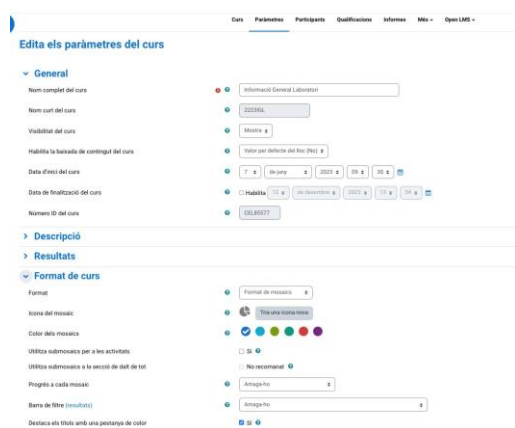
Curs Paràmetres Participants Qualificacions Informes Més Open LMS

Edita els paràmetres del curs

General

Nom complet del curs

Informació General Laboratori

Nom curt del curs

2223IGL

Visibilitat del curs

Mostra

Habilita la baixada de contingut del curs

Valor per defecte del lloc (No)

Data d'inici del curs

7 de juny 2023 09 30

Data de finalització del curs

Habilita 12 de desembre 2023 12 54

Número ID del curs

IGL95577

Descripció

Resultats

Format de curs

Format

Format de mosaics

Icona del mosaic

Tria una icona nova

Color dels mosaics

Utilitza submosaics per a les activitats

Sí

Utilitza submosaics a la secció de dalt de tot

No recomanat

Progrés a cada mosaic

Amaga-ho

Barra de filtre (resultats)

Amaga-ho

Destaca els títols amb una pestanya de color

Sí